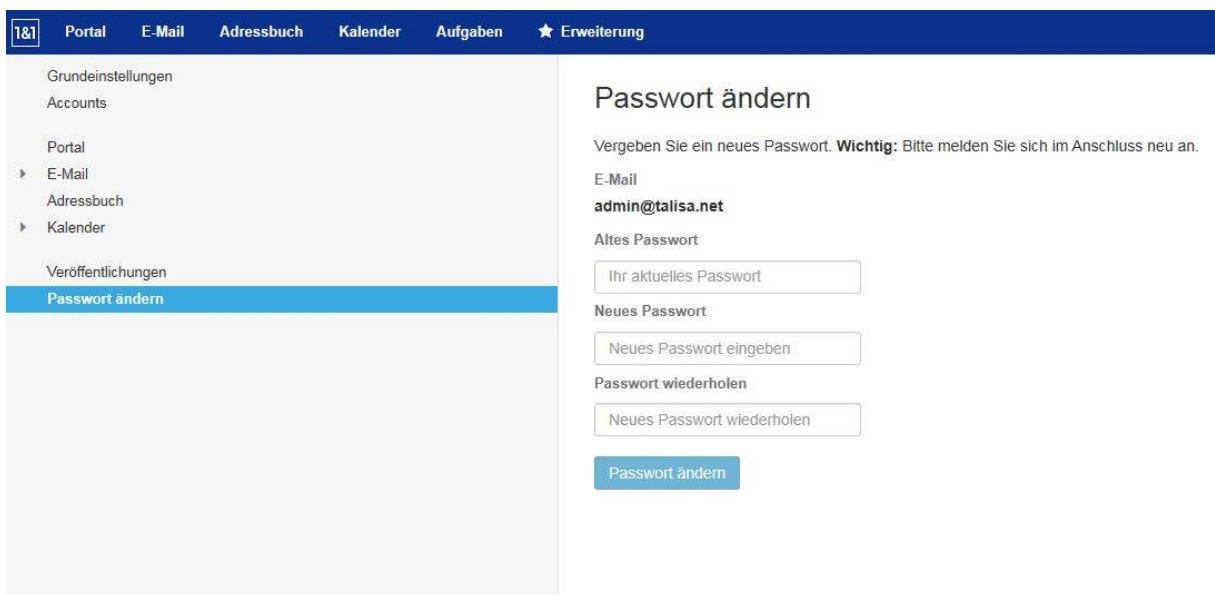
1&1 Portal E-Mail Adressbuch Kalender Aufgaben ★ Erweiterung

Grundeinstellungen
Accounts

Portal
E-Mail
Adressbuch
Kalender

Veröffentlichungen
Passwort ändern

Passwort ändern

Vergeben Sie ein neues Passwort. **Wichtig:** Bitte melden Sie sich im Anschluss neu an.

E-Mail
admin@talisa.net

Altes Passwort
Ihr aktuelles Passwort

Neues Passwort
Neues Passwort eingeben

Passwort wiederholen
Neues Passwort wiederholen

Passwort ändern